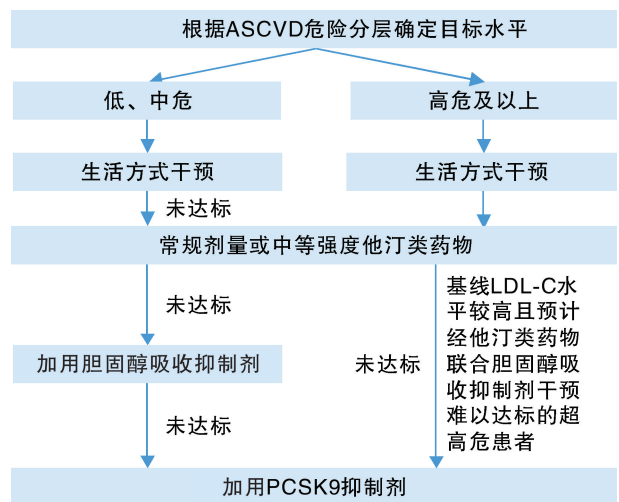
根据ASCVD危险分层确定目标水平

低、中危

高危及以上

生活方式干预

生活方式干预

未达标

常规剂量或中等强度他汀类药物

未达标

基线LDL-C水平较高且预计经他汀类药物联合胆固醇吸收抑制剂干预难以达标的超高危患者

加用胆固醇吸收抑制剂

未达标

未达标

加用PCSK9抑制剂